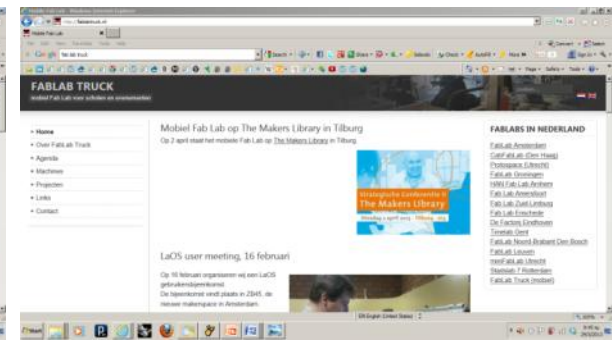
FABLAB TRUCK

mobiel Fab Lab voor scholen en evenementen

» Home
» Over FabLab Truck
» Agenda
» Machines
» Projecten
» Links
» Contact

Mobiel Fab Lab op The Makers Library in Tilburg

Op 2 april staat het mobiele Fab Lab op The Makers Library in Tilburg.

Strategische Conferentie II
The Makers Library
Dinsdag 2 april 2013 Tilburg

LaOS user meeting, 16 februari

Op 16 februari organiseren wij een LaOS gebruikersbijeenkomst.
De bijeenkomst vindt plaats in ZB45, de nieuwe makerspace in Amsterdam.

FABLABS IN NEDERLAND

FabLab Amsterdam
CabFabLab (Den Haag)
Protospace (Utrecht)
FabLab Groningen
HAN Fab Lab Arnhem
Fab Lab Amersfoort
Fab Lab Zuid-Limburg
FabLab Enschede
De Factorij Eindhoven
Timelab Gent
FabLab Noord-Brabant Den Bosch
FabLab Leuven
neoFabLab Utrecht
Stadslab Rotterdam
FabLab Truck (mobiel)

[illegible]